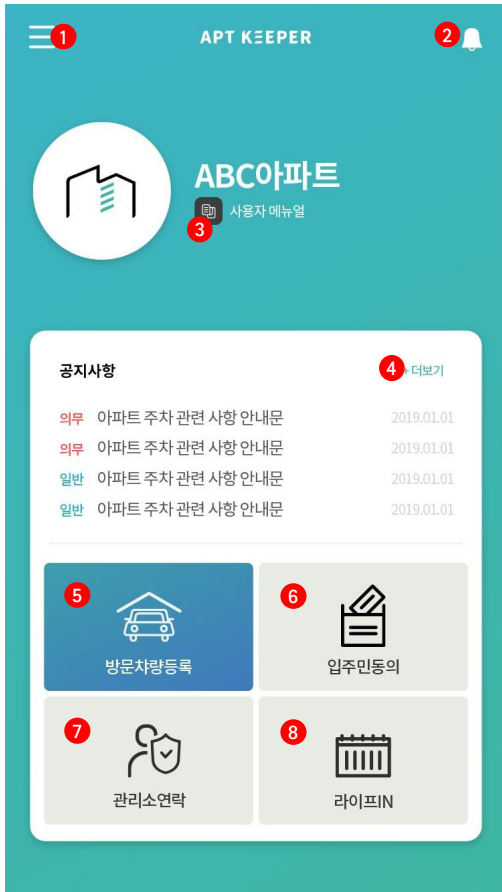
1 APT KEEPER 2

ABC아파트

사용자 메뉴얼 3

공지사항 4 + 더보기

의무 아파트 주차 관련 사항 안내문 2019.01.01
의무 아파트 주차 관련 사항 안내문 2019.01.01
일반 아파트 주차 관련 사항 안내문 2019.01.01
일반 아파트 주차 관련 사항 안내문 2019.01.01

5 방문차량등록

6 입주민동의

7 관리소연락

8 라이프IN